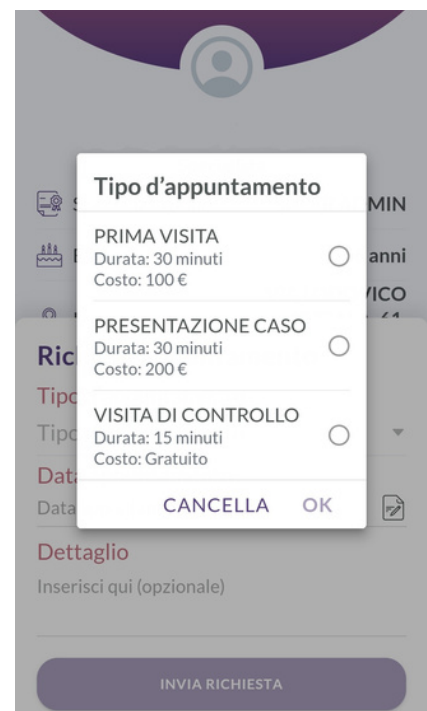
S MIN

E anni

VICO

Ric

Tipo

Tipo

Data

Data

Tipo d'appuntamento

PRIMA VISITA
Durata: 30 minuti
Costo: 100 €

PRESENTAZIONE CASO
Durata: 30 minuti
Costo: 200 €

VISITA DI CONTROLLO
Durata: 15 minuti
Costo: Gratuito

CANCELLA OK

Dettaglio

Inserisci qui (opzionale)

INVIA RICHIESTA